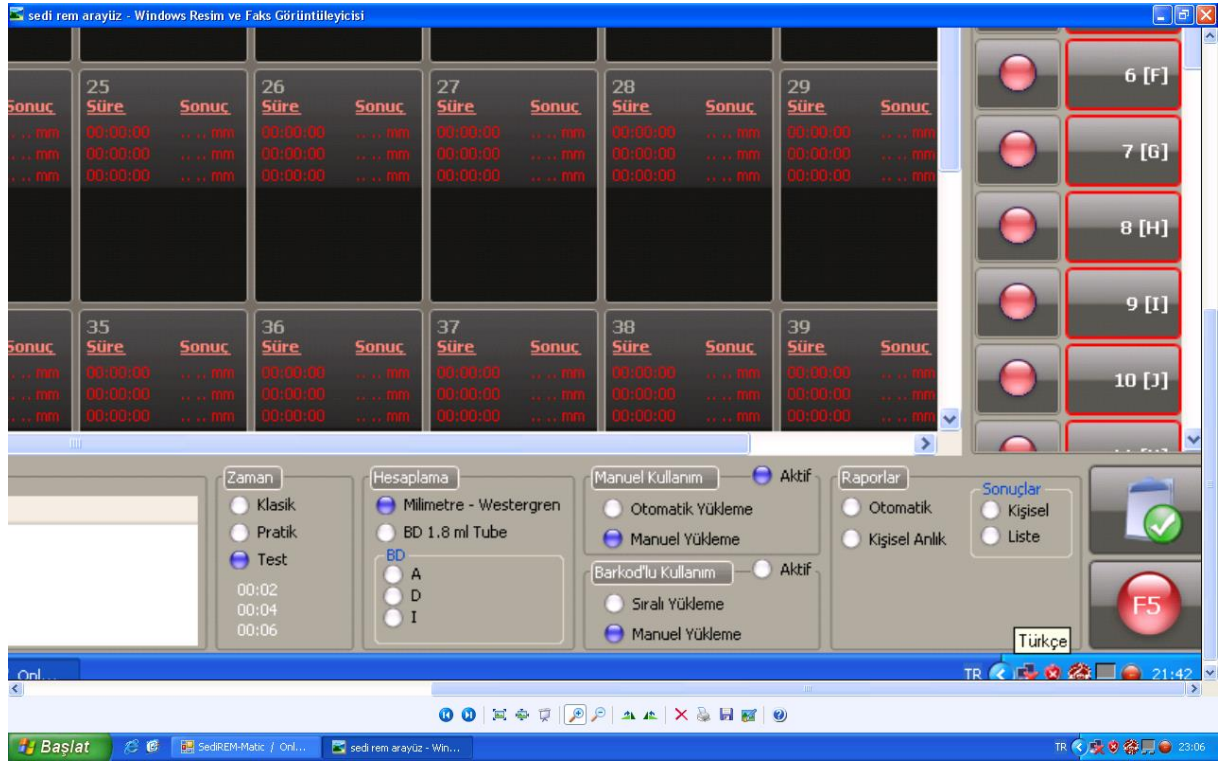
sedi rem arayüz - Windows Resim ve Faks Görüntüleyicisi

| Sonuç | 25 Süre | Sonuç | 26 Süre | Sonuç | 27 Süre | Sonuç | 28 Süre | Sonuç | 29 Süre | Sonuç |
|---|---|---|---|---|---|---|---|---|---|---|
| ... mm | 00:00:00 | ... mm | 00:00:00 | ... mm | 00:00:00 | ... mm | 00:00:00 | ... mm | 00:00:00 | ... mm |
| ... mm | 00:00:00 | ... mm | 00:00:00 | ... mm | 00:00:00 | ... mm | 00:00:00 | ... mm | 00:00:00 | ... mm |
| ... mm | 00:00:00 | ... mm | 00:00:00 | ... mm | 00:00:00 | ... mm | 00:00:00 | ... mm | 00:00:00 | ... mm |

| Sonuç | 35 Süre | Sonuç | 36 Süre | Sonuç | 37 Süre | Sonuç | 38 Süre | Sonuç | 39 Süre | Sonuç |
|---|---|---|---|---|---|---|---|---|---|---|
| ... mm | 00:00:00 | ... mm | 00:00:00 | ... mm | 00:00:00 | ... mm | 00:00:00 | ... mm | 00:00:00 | ... mm |
| ... mm | 00:00:00 | ... mm | 00:00:00 | ... mm | 00:00:00 | ... mm | 00:00:00 | ... mm | 00:00:00 | ... mm |
| ... mm | 00:00:00 | ... mm | 00:00:00 | ... mm | 00:00:00 | ... mm | 00:00:00 | ... mm | 00:00:00 | ... mm |

6 [F]
7 [G]
8 [H]
9 [I]
10 [J]

Zaman
Klasik
Pratik
Test
00:02
00:04
00:06

Hesaplama
Milimetre - Westergren
BD 1.8 ml Tube
BD
A
D
I

Manuel Kullanım
Aktif
Otomatik Yükleme
Manuel Yükleme

Barkod'lu Kullanım
Aktif
Sıralı Yükleme
Manuel Yükleme

Raporlar
Otomatik
Kişisel Anlık
Sonuçlar
Kişisel
Liste

F5
Türkçe
Onl...
TR 21:42

Başlat
SediREM-Matic / Onl...
sedi rem arayüz - Win...
TR 23:06